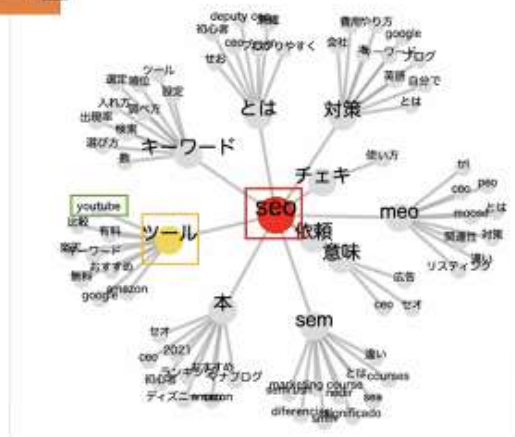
deputy ceo
初心者
ceo
わかりやすく
せお
とは

費用
やり方
google
会社
キーワード
ブログ
英語
自分で
とは
対策

ツール
調査
順位
設定
入れ方
調べ方
出現率
検索
選び方
数
キーワード

チェキ
使い方

youtube
比較
有料
ツール
キーワード
無料
おすすめ
google
amazon

seo
依頼

meo
tri
ceo
peo
moesf
とは
関連性
対策
リスティング
違い

意味
広告
ceo
セオ

本
セオ
ceo
2021
初心者
ランキング
おすすめ
ブログ
ディズニー
amazon

sem
違い
marketing
course
とは
courses
seo
difference
significado